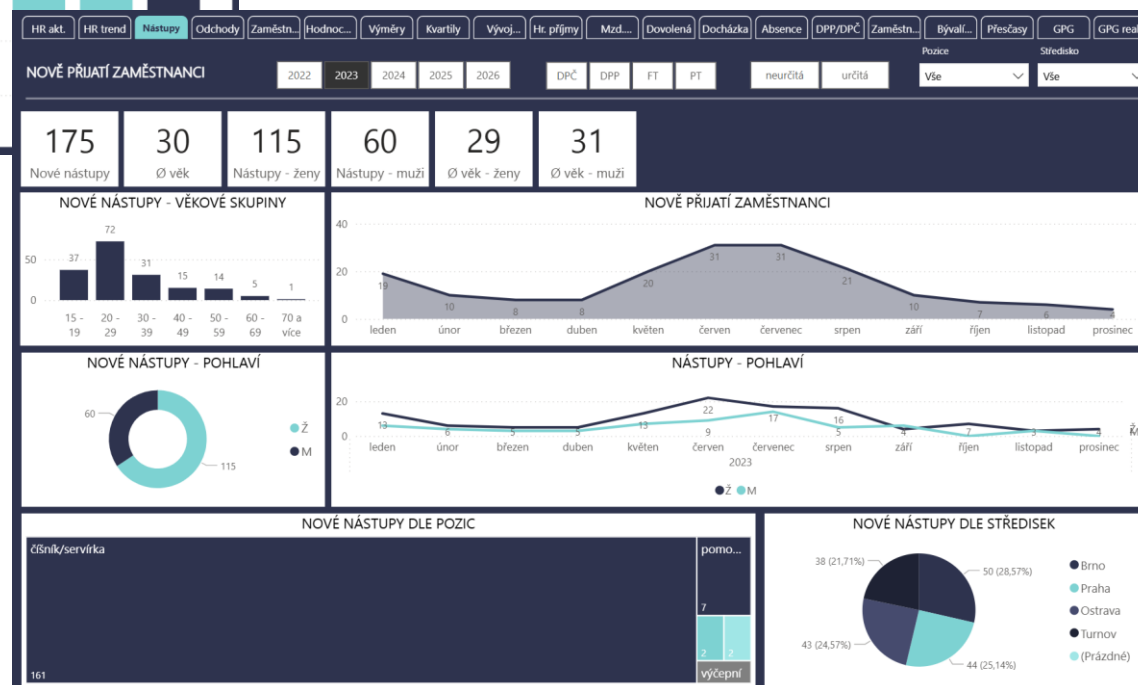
HR akt. | HR trend | Nástupy | Odchody | Zaměstn... | Hodnoc... | Výměry | Kvartily | Vývoj... | Hr. příjmy | Mzd.... | Dovolená | Docházka | Absence | DPP/DPČ | Zaměstn... | Bývalí... | Přesčasy | GPG | GPG real

NOVĚ PŘIJATÍ ZAMĚSTNANCI

2022 2023 2024 2025 2026

DPČ DPP FT PT

neurčitá určitá

Pozice
Vše

Středisko
Vše

175
Nové nástupy

30
Ø věk

115
Nástupy - ženy

60
Nástupy - muži

29
Ø věk - ženy

31
Ø věk - muži

NOVÉ NÁSTUPY - VĚKOVÉ SKUPINY

50
0
37 72 31 15 14 5 1
15 - 19
20 - 29
30 - 39
40 - 49
50 - 59
60 - 69
70 a více

NOVĚ PŘIJATÍ ZAMĚSTNANCI

40
20
0
19 10 8 8 20 31 31 21 10 7 6 4
leden únor březen duben květen červen červenec srpen září říjen listopad prosinec

NOVÉ NÁSTUPY - POHLAVÍ

60
115
Ž
M

NÁSTUPY - POHLAVÍ

20
0
13 6 5 5 13 22 9 17 16 5 4 7 3 3
leden únor březen duben květen červen červenec srpen září říjen listopad prosinec
2023
Ž M

NOVÉ NÁSTUPY DLE POZIC

číšník/servírka
161
pomo...
7
2 2
výčepní

NOVÉ NÁSTUPY DLE STŘEDISEK

38 (21,71%)
50 (28,57%)
43 (24,57%)
44 (25,14%)
Brno
Praha
Ostrava
Turnov
(Prázdné)